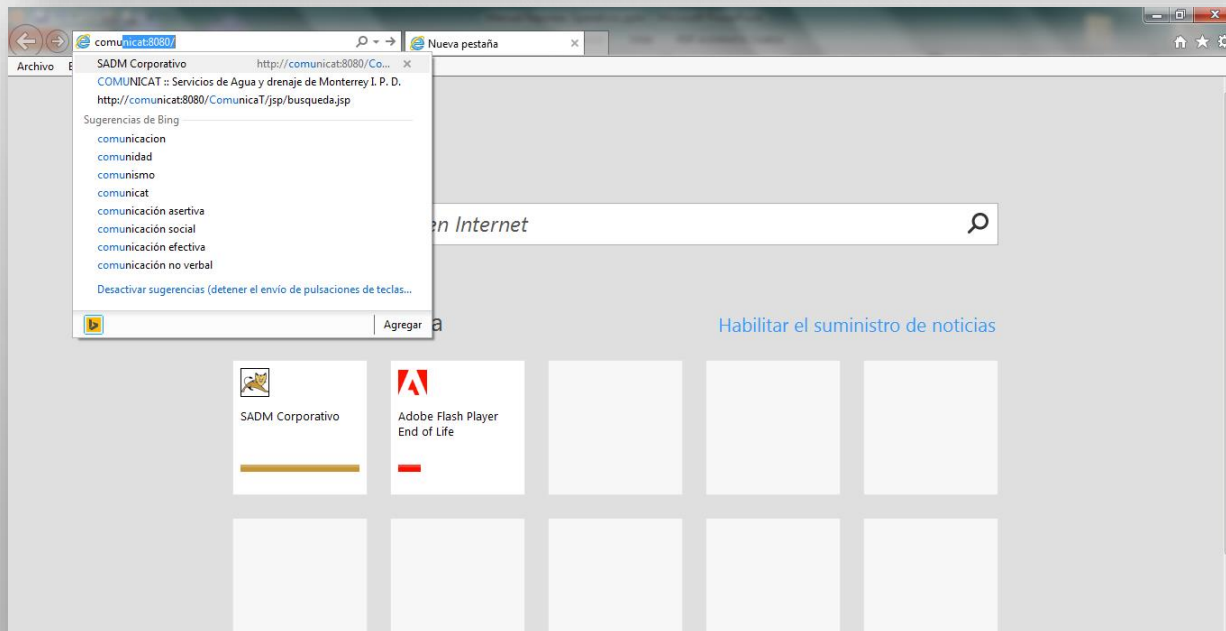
comunicat:8080/

Nueva pestaña

Archivo E

SADM Corporativo http://comunicat:8080/Co...

COMUNICAT :: Servicios de Agua y drenaje de Monterrey I. P. D.

http://comunicat:8080/ComunicaT/jsp/busqueda.jsp

Sugerencias de Bing

comunicacion

comunidad

comunismo

comunicat

comunicación asertiva

comunicación social

comunicación efectiva

comunicación no verbal

Desactivar sugerencias (detener el envío de pulsaciones de teclas...

Agregar

en Internet

a

Habilitar el suministro de noticias

SADM Corporativo

Adobe Flash Player End of Life